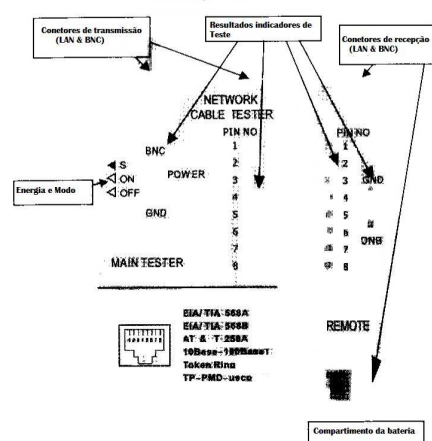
Conetores de transmissão (LAN & BNC)

Resultados indicadores de Teste

Conetores de recepção (LAN & BNC)

NETWORK CABLE TESTER

PIN NO
1
2
3
4
5
6
7
8

PIN NO
1
2
3
4
5
6
7
8

BNC

S
ON
OFF

POWER

Energia e Modo

GND

GND

BNC

MAIN TESTER

EIA/TIA 568A
EIA/TIA 568B
AT & T 258A
10Base-T
Token Ring
TP-PMD-usoc

REMOTE

Compartimento da bateria